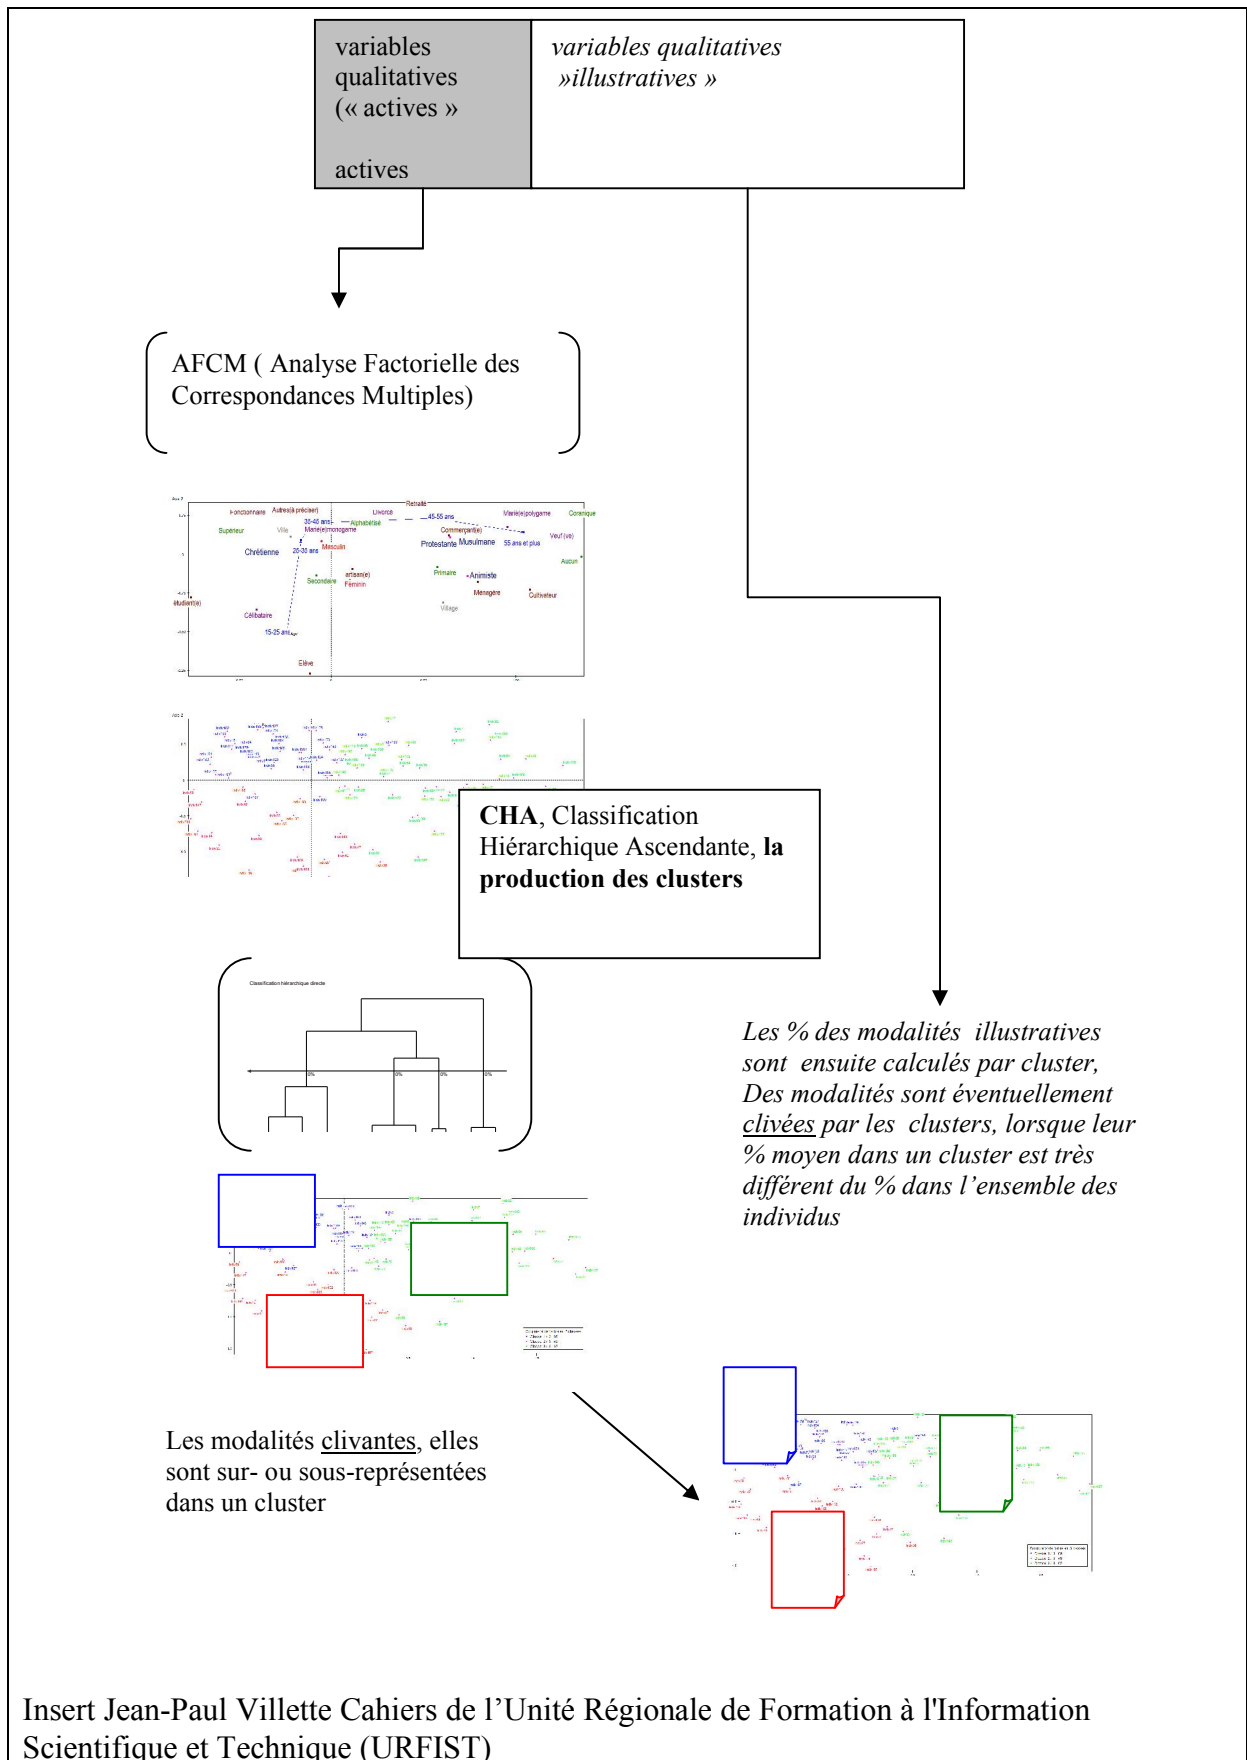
variables qualitatives (« actives »

actives

variables qualitatives »illustratives »

AFCM ( Analyse Factorielle des Correspondances Multiples)

Axe 2
Fonctionnaire Autres(à préciser) Retraité Divorcé 45-55 ans Marié(e)polygame Coranique
Supérieur Ville 35-45 ans Marié(e)monogame Alphabétisé Commerçant(e) Veuf(ve)
Chrétienne 25-35 ans Masculin Protestante Musulmane 55 ans et plus
Aucun
Secondaire artisan(e) Féminin Primaire Animiste Ménagère Cultivateur
étudiant(e) Village
Célibataire
15-25 ans
Elève

Axe 2

CHA, Classification Hiérarchique Ascendante, la production des clusters

Classification hiérarchique directe
0% 0% 0% 0%

Les % des modalités illustratives sont ensuite calculés par cluster, Des modalités sont éventuellement clivées par les clusters, lorsque leur % moyen dans un cluster est très différent du % dans l’ensemble des individus

Les modalités clivantes, elles sont sur- ou sous-représentées dans un cluster

Insert Jean-Paul Villette Cahiers de l’Unité Régionale de Formation à l'Information Scientifique et Technique (URFIST)